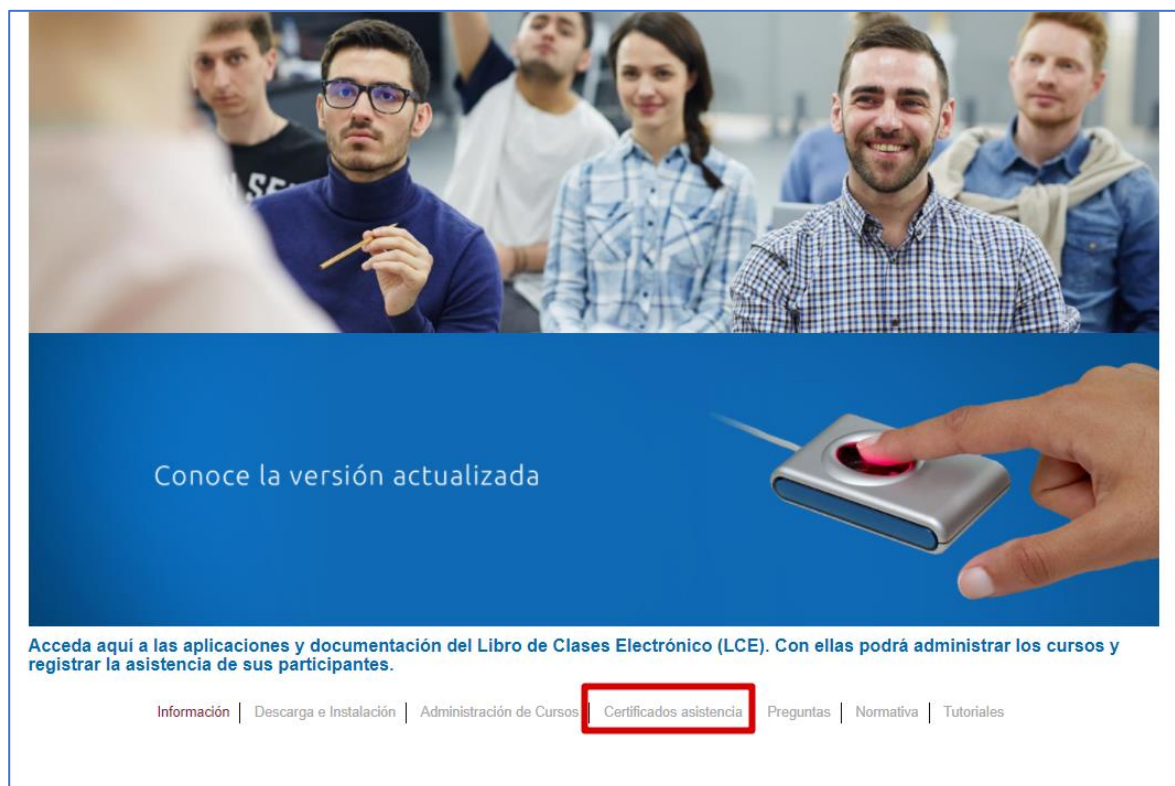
Conoce la versión actualizada

Acceda aquí a las aplicaciones y documentación del Libro de Clases Electrónico (LCE). Con ellas podrá administrar los cursos y registrar la asistencia de sus participantes.

Información | Descarga e Instalación | Administración de Cursos | Certificados asistencia | Preguntas | Normativa | Tutoriales